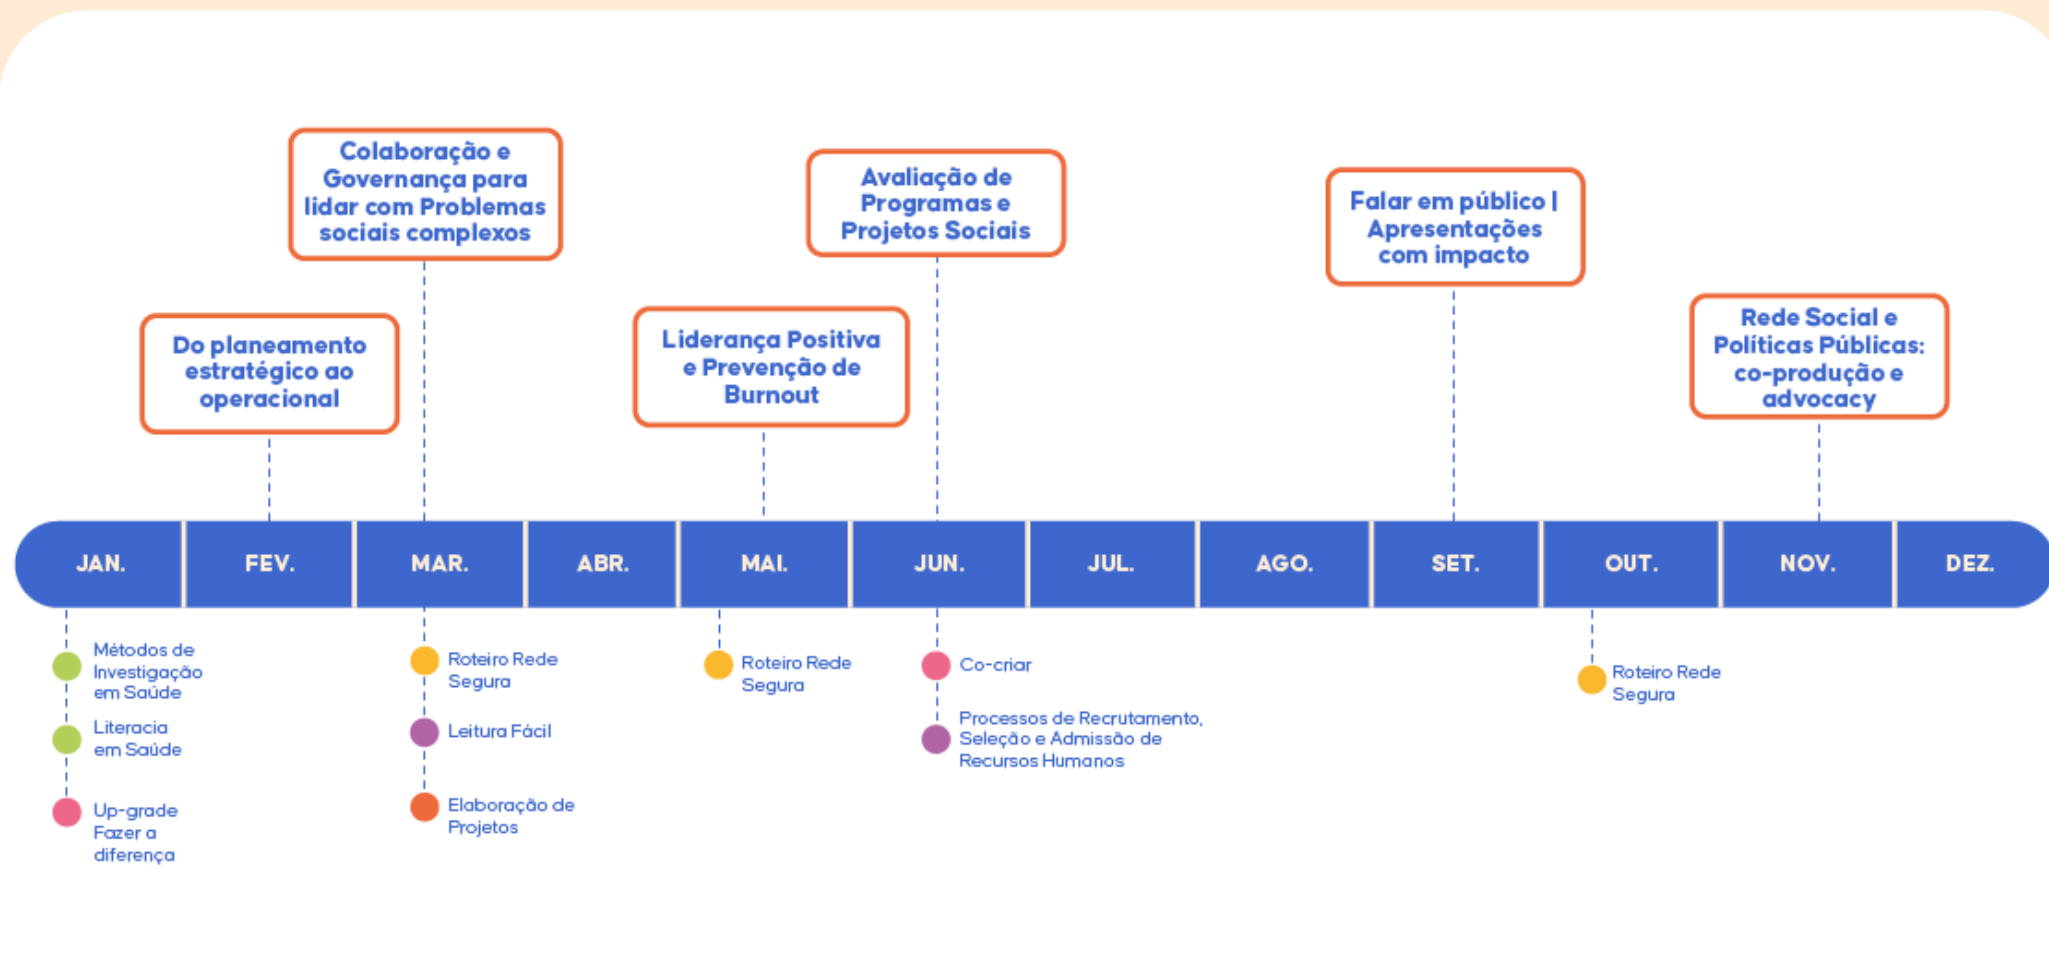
Colaboração e Governança para lidar com Problemas sociais complexos

Avaliação de Programas e Projetos Sociais

Falar em público | Apresentações com impacto

Do planeamento estratégico ao operacional

Liderança Positiva e Prevenção de Burnout

Rede Social e Políticas Públicas: co-produção e advocacy

JAN. | FEV. | MAR. | ABR. | MAI. | JUN. | JUL. | AGO. | SET. | OUT. | NOV. | DEZ.

Métodos de Investigação em Saúde

Literacia em Saúde

Up-grade Fazer a diferença

Roteiro Rede Segura

Leitura Fácil

Elaboração de Projetos

Roteiro Rede Segura

Co-criar

Processos de Recrutamento, Seleção e Admissão de Recursos Humanos

Roteiro Rede Segura